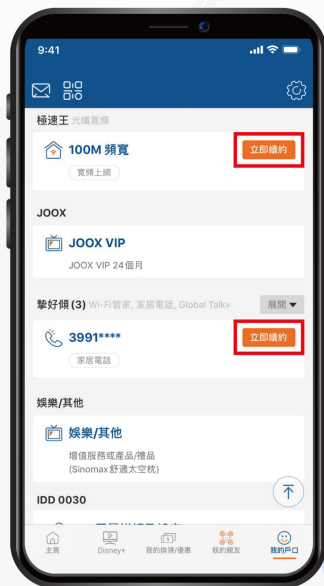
9:41

極速王 光纖寬頻

100M 頻寬

立即續約

寬頻上網

JOOX

JOOX VIP

JOOX VIP 24個月

摯好傾 (3) Wi-Fi管家, 家居電話, Global Talk+

展開

3991****

立即續約

家居電話

娛樂/其他

娛樂/其他

增值服務或產品/禮品
(Sinomax 舒適太空枕)

IDD 0030

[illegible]

主頁

Disney+

我的換領/優惠

我的親友

我的戶口